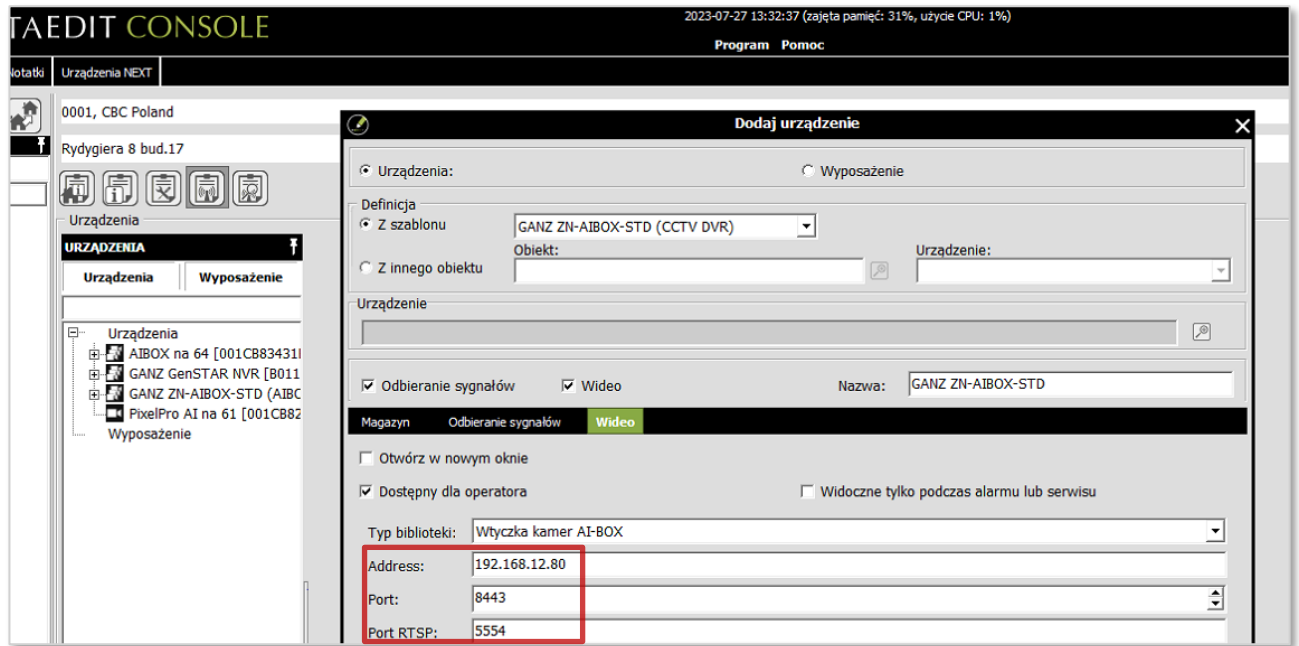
TAEDIT CONSOLE

2023-07-27 13:32:37 (zajęta pamięć: 31%, użycie CPU: 1%)

Program Pomoc

Notatki Urządzenia NEXT

0001, CBC Poland

Rydygiera 8 bud.17

Urządzenia

URZĄDZENIA

Urządzenia Wyposażenie

Urządzenia
AIBOX na 64 [001CB83431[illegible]
GANZ GenSTAR NVR [B011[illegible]
GANZ ZN-AIBOX-STD (AIBC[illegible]
PixelPro AI na 61 [001CB82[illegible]
Wyposażenie

Dodaj urządzenie

Urządzenia: Wyposażenie

Definicja
Z szablonu GANZ ZN-AIBOX-STD (CCTV DVR)
Obiekt: Urządzenie:
Z innego obiektu

Urządzenie

Odbieranie sygnałów Wideo Nazwa: GANZ ZN-AIBOX-STD

Magazyn Odbieranie sygnałów Wideo

Otwórz w nowym oknie

Dostępny dla operatora Widoczne tylko podczas alarmu lub serwisu

Typ biblioteki: Wtyczka kamer AI-BOX

Address: 192.168.12.80

Port: 8443

Port RTSP: 5554